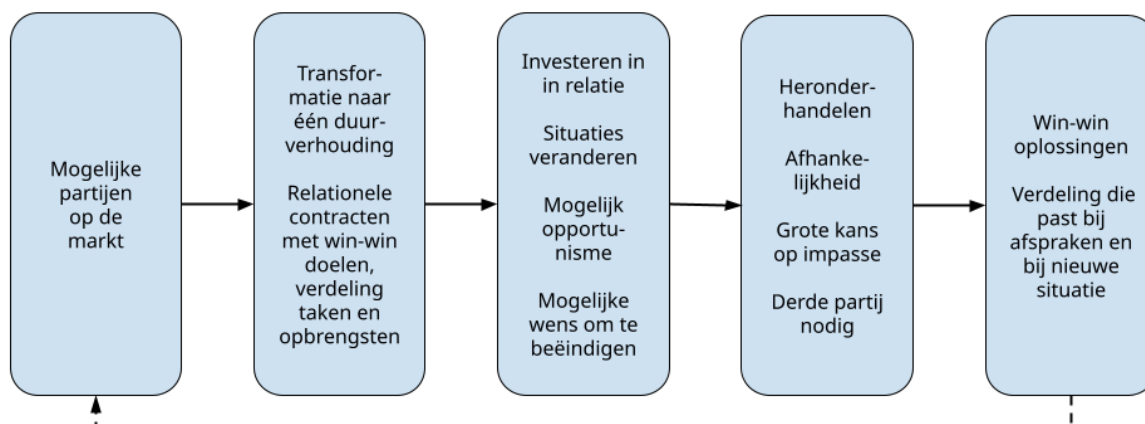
Mogelijke partijen op de markt

Transformatie naar één duurverhouding

Relationele contracten met win-win doelen, verdeling taken en opbrengsten

Investeren in in relatie

Situaties veranderen

Mogelijk opportunisme

Mogelijke wens om te beëindigen

Heronderhandelen

Afhankelijkheid

Grote kans op impasse

Derde partij nodig

Win-win oplossingen

Verdeling die past bij afspraken en bij nieuwe situatie